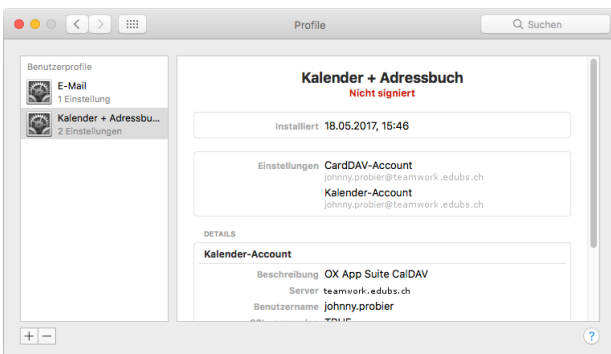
Profile

Suchen

Benutzerprofile

E-Mail
1 Einstellung

Kalender + Adressbu...
2 Einstellungen

Kalender + Adressbuch
Nicht signiert

Installiert 18.05.2017, 15:46

Einstellungen CardDAV-Account
johnny.probier@teamwork.edubs.ch
Kalender-Account
johnny.probier@teamwork.edubs.ch

DETAILS

Kalender-Account

Beschreibung OX App Suite CalDAV
Server teamwork.edubs.ch
Benutzername johnny.probier
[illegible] TRUE

+ −

?